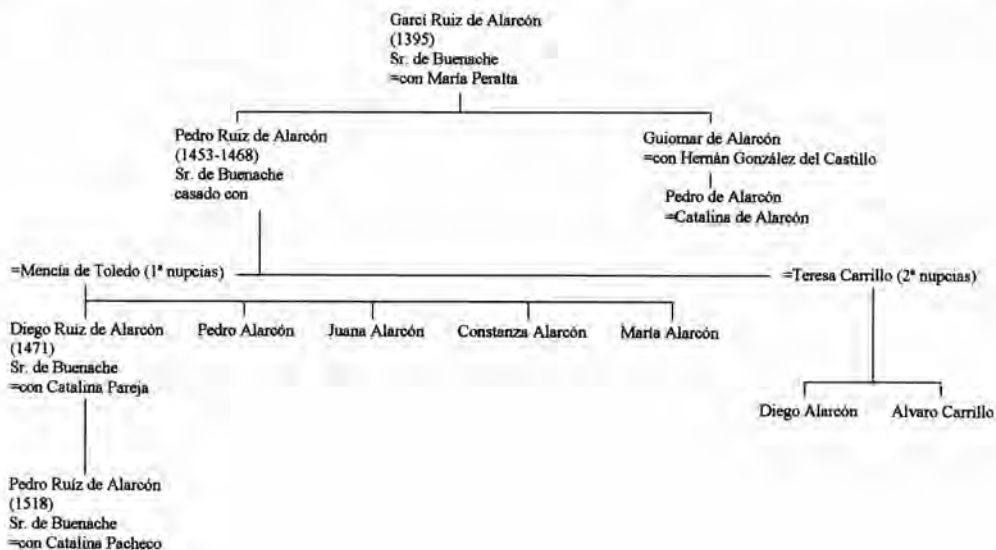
Garci Ruiz de Alarcón
(1395)
Sr. de Buenache
=con María Peralta

Pedro Ruiz de Alarcón
(1453-1468)
Sr. de Buenache
casado con

Guiomar de Alarcón
=con Hernán González del Castillo

Pedro de Alarcón
=Catalina de Alarcón

=Mencía de Toledo (1ª nupcias)

=Teresa Carrillo (2ª nupcias)

Diego Ruiz de Alarcón
(1471)
Sr. de Buenache
=con Catalina Pareja

Pedro Alarcón

Juana Alarcón

Constanza Alarcón

María Alarcón

Diego Alarcón

Alvaro Carrillo

Pedro Ruiz de Alarcón
(1518)
Sr. de Buenache
=con Catalina Pacheco